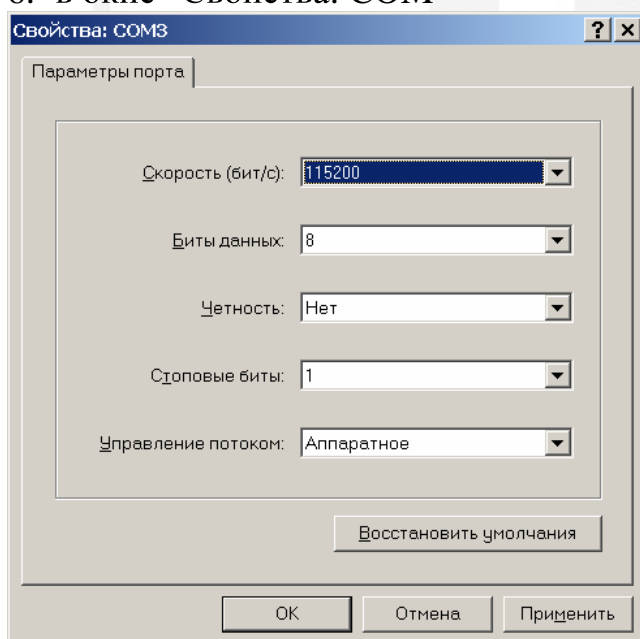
6. в окне "Свойства: COM

Свойства: COM3
? ×

Параметры порта

Скорость (бит/с): 115200

Биты данных: 8

Четность: Нет

Стоповые биты: 1

Управление потоком: Аппаратное

Восстановить умолчания

OK
Отмена
Применить